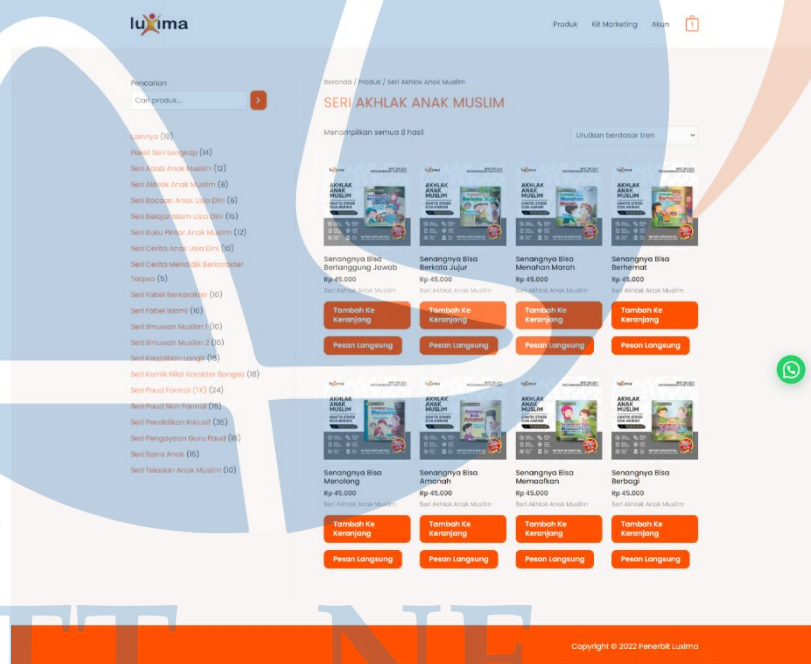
luxima

Produk Kit Marketing Akun 1

Pencarian

Cari produk...

Lainnya (10)
Paket Seri Lengkap (14)
Seri Adab Anak Muslim (12)
Seri Akhlak Anak Muslim (8)
Seri Bacaan Anak Usia Dini (6)
Seri Belajar Islam Usia Dini (15)
Seri Buku Pintar Anak Muslim (12)
Seri Cerita Anak Usia Dini (10)
Seri Cerita Mendidik Berkarakter Taqwa (5)
Seri Fabel Berkarakter (10)
Seri Fabel Islami (10)
Seri Ilmuwan Muslim 1 (10)
Seri Ilmuwan Muslim 2 (10)
Seri Keajaiban Langit (15)
Seri Komik Nilai Karakter Bangsa (16)
Seri Paud Formal (TK) (24)
Seri Paud Non Formal (16)
Seri Pendidikan Inklusif (35)
Seri Pengayaan Guru Paud (16)
Seri Sains Anak (15)
Seri Teladan Anak Muslim (10)

Beranda / Produk / Seri Akhlak Anak Muslim

SERI AKHLAK ANAK MUSLIM

Menampilkan semua 8 hasil

Urutkan berdasar tren

Senangnya Bisa Bertanggung Jawab
Rp 45.000
Seri Akhlak Anak Muslim
Tambah Ke Keranjang
Pesan Langsung

Senangnya Bisa Berkata Jujur
Rp 45.000
Seri Akhlak Anak Muslim
Tambah Ke Keranjang
Pesan Langsung

Senangnya Bisa Menahan Marah
Rp 45.000
Seri Akhlak Anak Muslim
Tambah Ke Keranjang
Pesan Langsung

Senangnya Bisa Berhemat
Rp 45.000
Seri Akhlak Anak Muslim
Tambah Ke Keranjang
Pesan Langsung

Senangnya Bisa Menolong
Rp 45.000
Seri Akhlak Anak Muslim
Tambah Ke Keranjang
Pesan Langsung

Senangnya Bisa Amanah
Rp 45.000
Seri Akhlak Anak Muslim
Tambah Ke Keranjang
Pesan Langsung

Senangnya Bisa Memaafkan
Rp 45.000
Seri Akhlak Anak Muslim
Tambah Ke Keranjang
Pesan Langsung

Senangnya Bisa Berbagi
Rp 45.000
Seri Akhlak Anak Muslim
Tambah Ke Keranjang
Pesan Langsung

Copyright © 2022 Penerbit Luxima